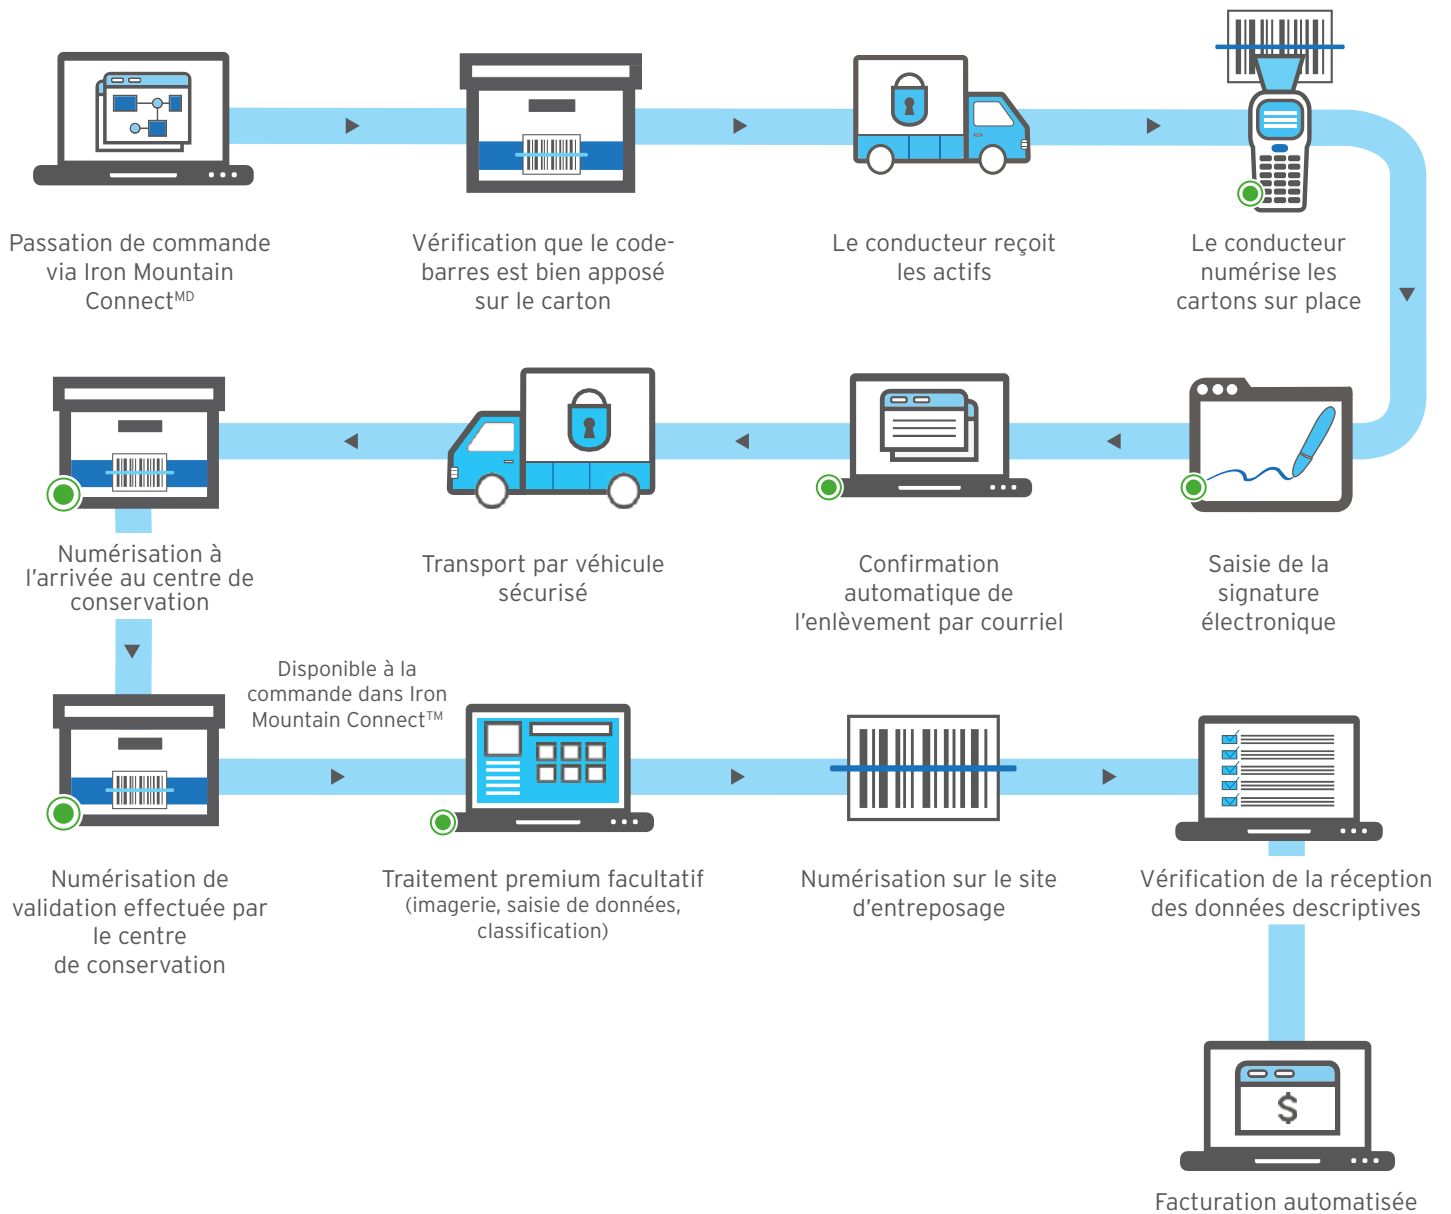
Passation de commande via Iron Mountain Connect$^{MD}$

Vérification que le code-barres est bien apposé sur le carton

Le conducteur reçoit les actifs

Le conducteur numérise les cartons sur place

Numérisation à l'arrivée au centre de conservation

Transport par véhicule sécurisé

Confirmation automatique de l'enlèvement par courriel

Saisie de la signature électronique

Disponible à la commande dans Iron Mountain Connect™

Numérisation de validation effectuée par le centre de conservation

Traitement premium facultatif (imagerie, saisie de données, classification)

Numérisation sur le site d'entreposage

Vérification de la réception des données descriptives

$

Facturation automatisée